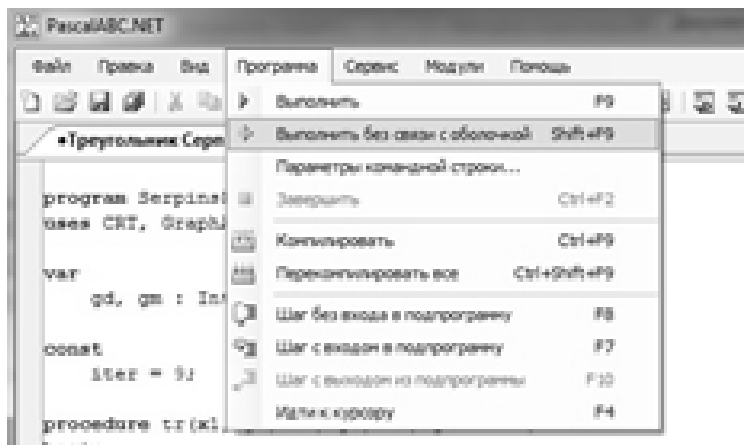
PascalABC.NET

Файл Правка Вид Программа Сервис Модули Помощь

•Треугольник Серп

program Serpinsk
uses CRT, Graph

var
gd, gm : In

const
iter = 9;

procedure tr(x1

Выполнить F9
Выполнить без связи с оболочкой Shift+F9
Параметры командной строки...
Завершить Ctrl+F2
Компилировать Ctrl+F9
Перекомпилировать все Ctrl+Shift+F9
Шаг без входа в подпрограмму F8
Шаг с входом в подпрограмму F7
Шаг с выходом из подпрограммы F10
Идти к курсору F4